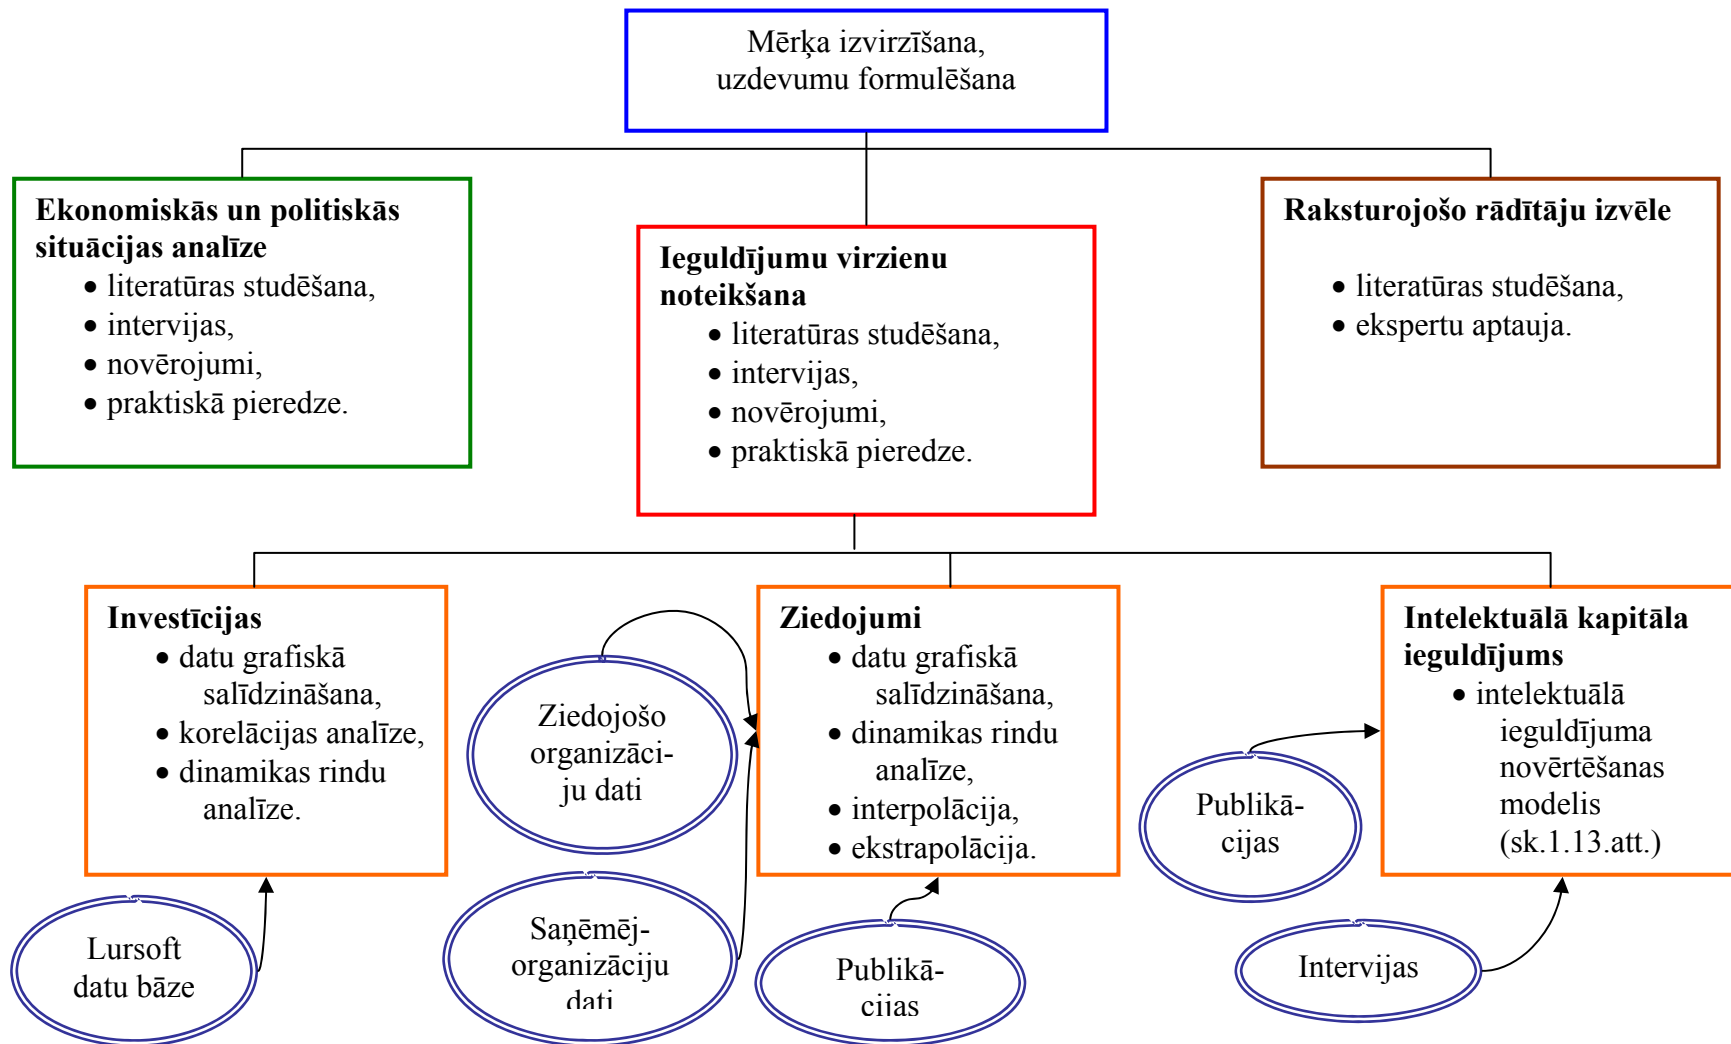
Mērķa izvirzīšana, uzdevumu formulēšana

**Ekonomiskās un politiskās situācijas analīze**
- literatūras studēšana,
- intervijas,
- novērojumi,
- praktiskā pieredze.

**Ieguldījumu virzienu noteikšana**
- literatūras studēšana,
- intervijas,
- novērojumi,
- praktiskā pieredze.

**Raksturojošo rādītāju izvēle**
- literatūras studēšana,
- ekspertu aptauja.

**Investīcijas**
- datu grafiskā salīdzināšana,
- korelācijas analīze,
- dinamikas rindu analīze.

Lursoft datu bāze

Ziedojošo organizāciju dati

Saņēmējorganizāciju dati

**Ziedojumi**
- datu grafiskā salīdzināšana,
- dinamikas rindu analīze,
- interpolācija,
- ekstrapolācija.

Publikācijas

**Intelektuālā kapitāla ieguldījums**
- intelektuālā ieguldījuma novērtēšanas modelis (sk.1.13.att.)

Publikācijas

Intervijas